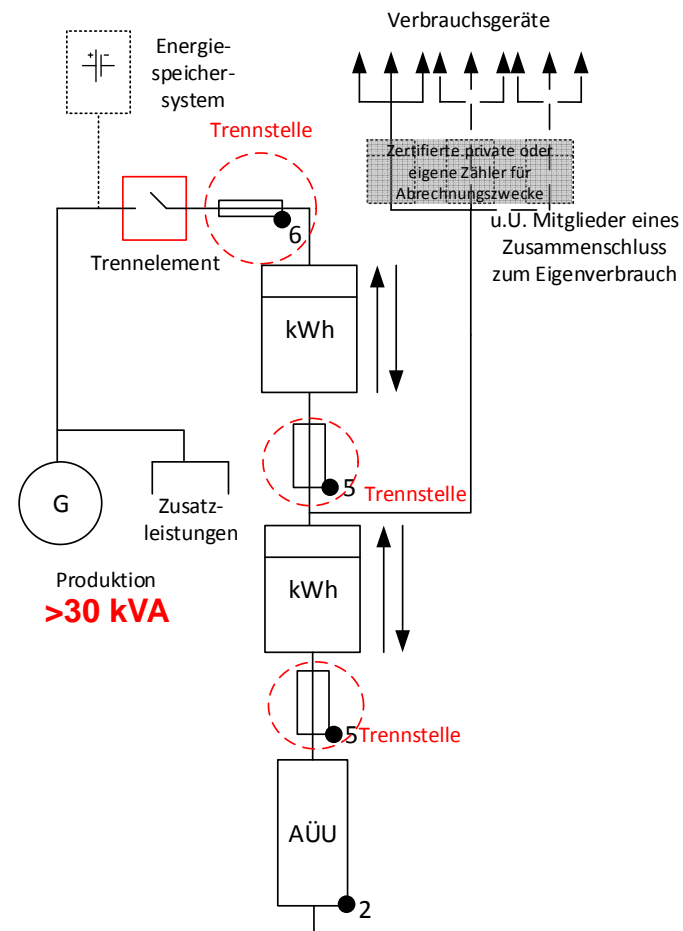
Verbrauchsgeräte

Energiespeichersystem

Trennstelle

Zertifierte private oder eigene Zähler für Abrechnungszwecke

u.U. Mitglieder eines Zusammenschluss zum Eigenverbrauch

6

Trennelement

kWh

5 Trennstelle

G

Zusatzleistungen

kWh

Produktion
>30 kVA

5 Trennstelle

AÜU

2